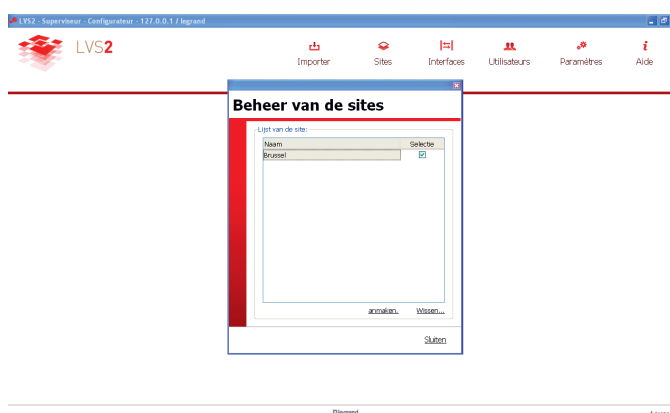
LVS2 - Superviseur - Configurateur - 127.0.0.1 / legrand

LVS2

Importer
Sites
Interfaces
Utilisateurs
Paramètres
Aide

Beheer van de sites

Lijst van de site:

| Naam | Selectie |
|---|---|
| Brussel | ☑ |

anmaken.
Wissen...

Sluiten

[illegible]